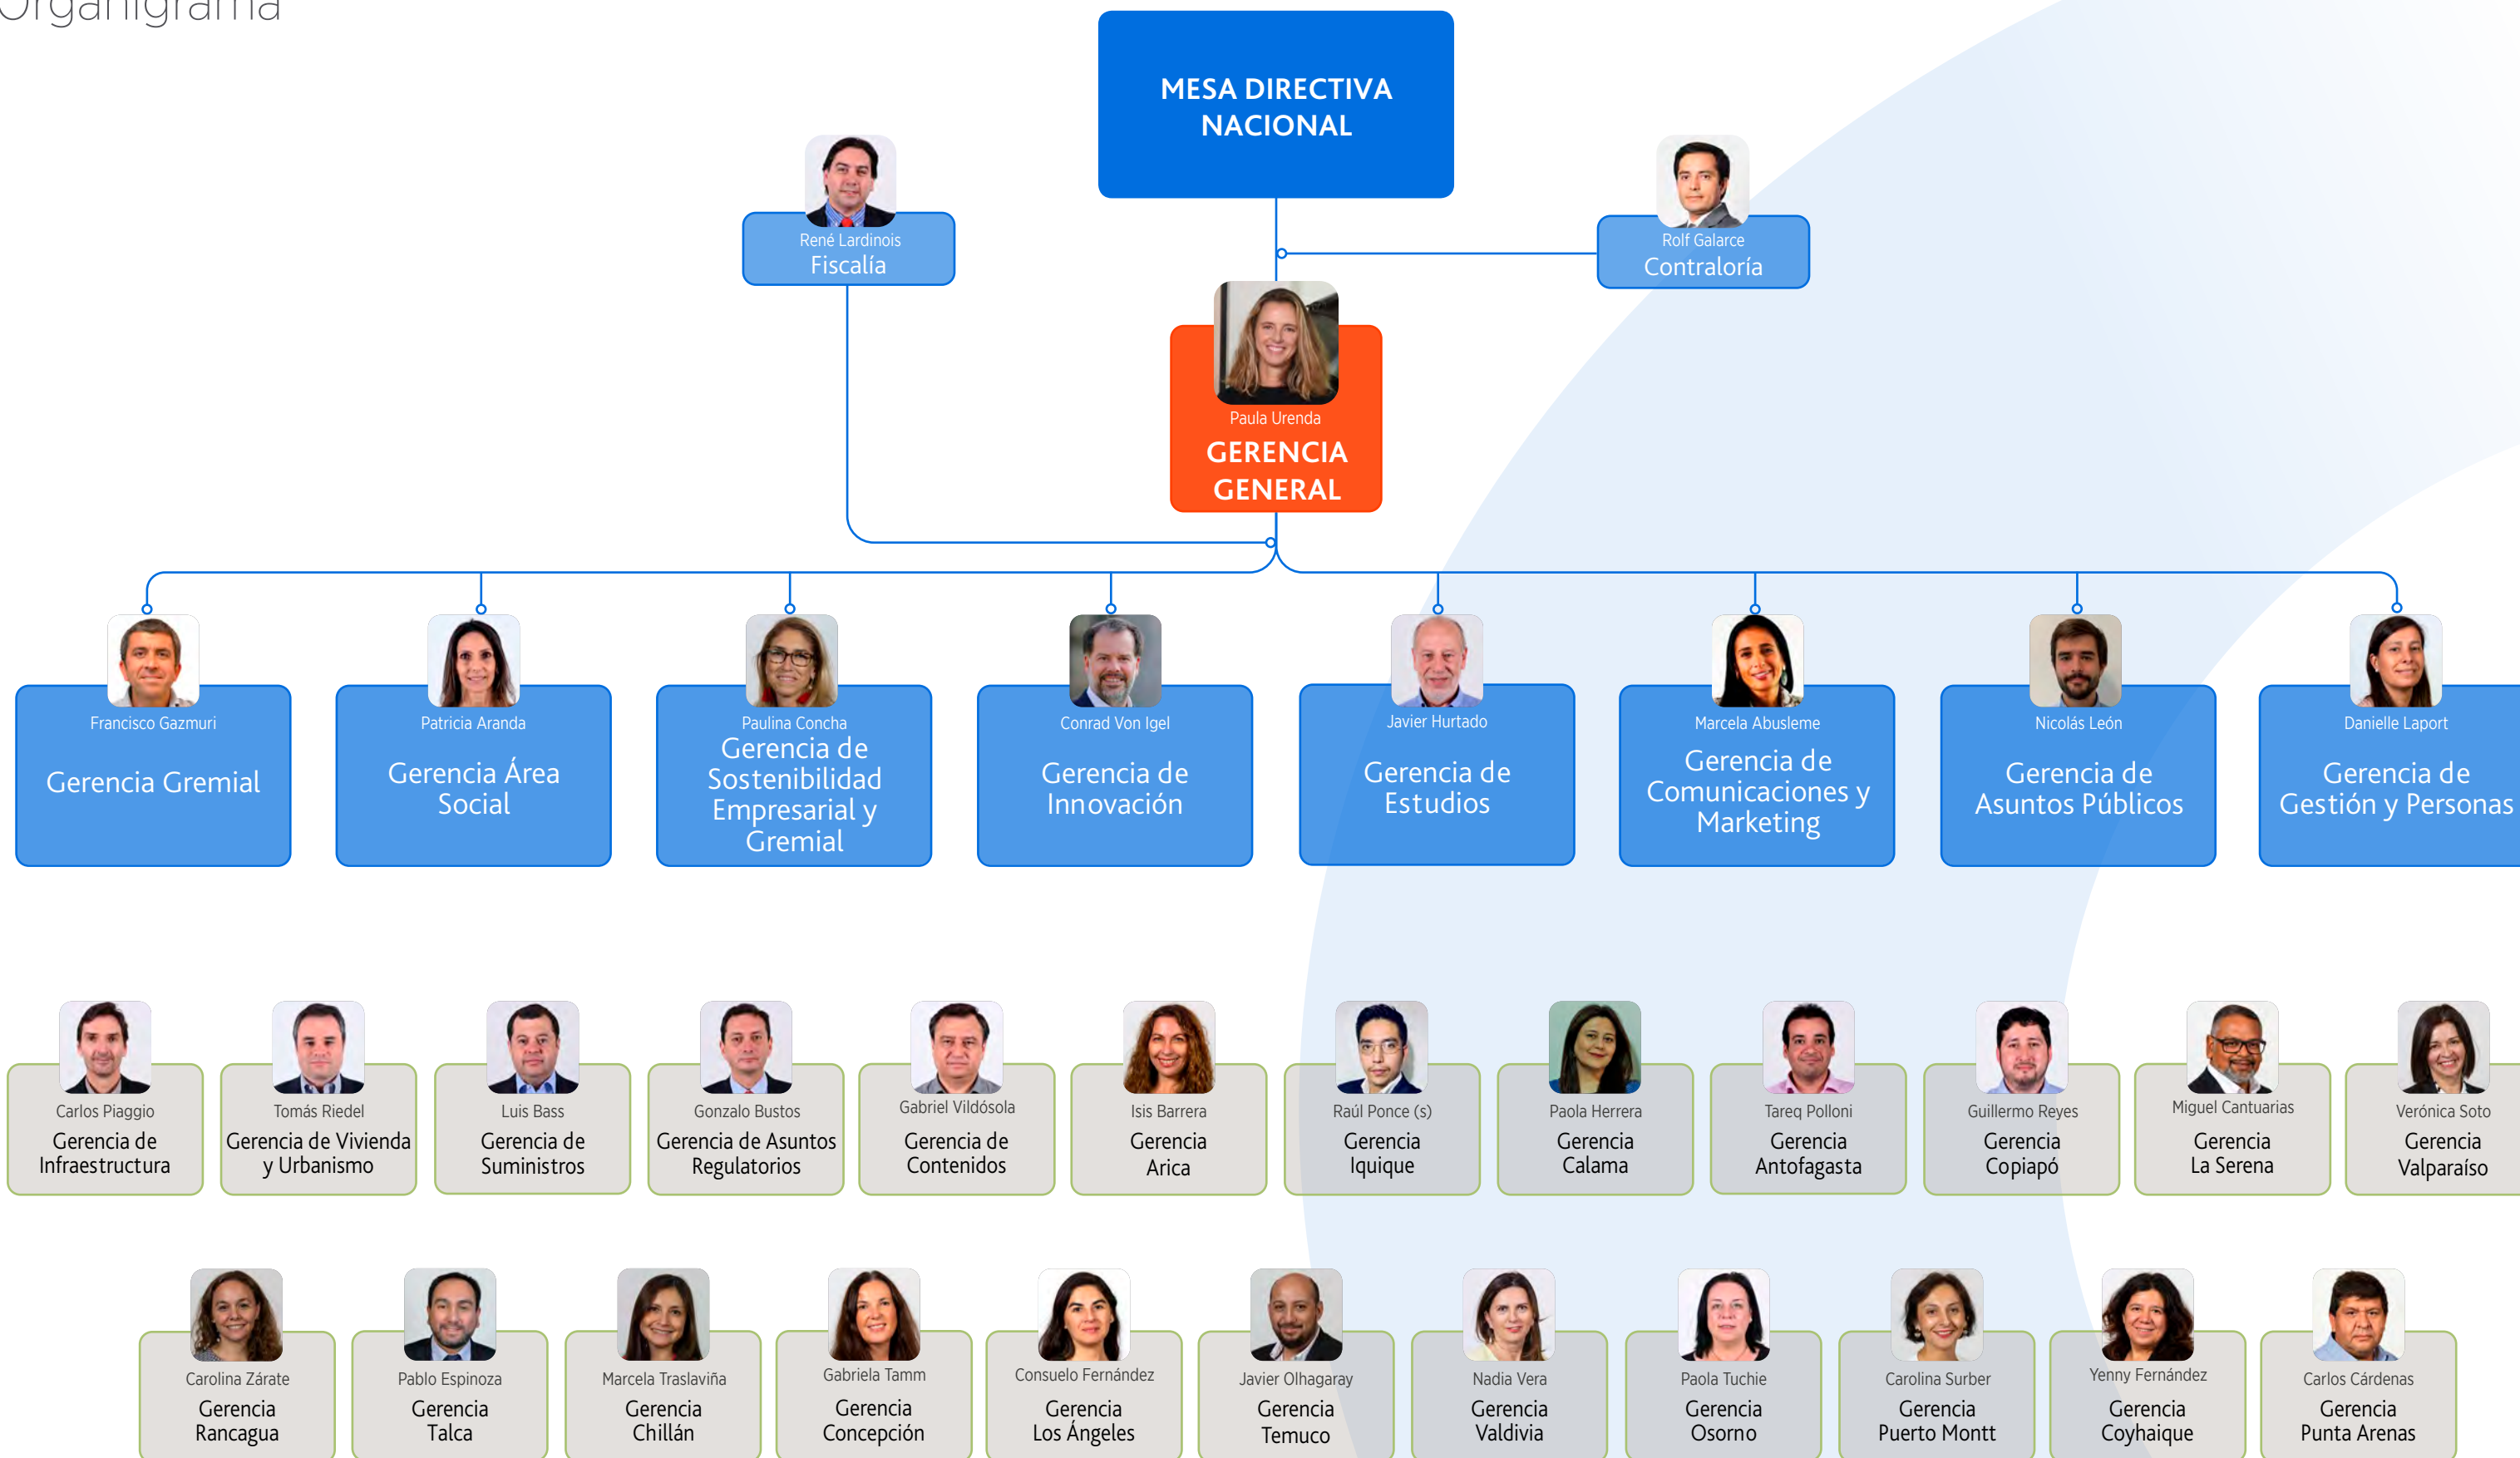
Organigrama

MESA DIRECTIVA NACIONAL

René Lardinois
Fiscalía

Rolf Galarce
Contraloría

Paula Urenda
GERENCIA GENERAL

Francisco Gazmuri
Gerencia Gremial

Patricia Aranda
Gerencia Área Social

Paulina Concha
Gerencia de Sostenibilidad Empresarial y Gremial

Conrad Von Igel
Gerencia de Innovación

Javier Hurtado
Gerencia de Estudios

Marcela Abusleme
Gerencia de Comunicaciones y Marketing

Nicolás León
Gerencia de Asuntos Públicos

Danielle Laport
Gerencia de Gestión y Personas

Carlos Piaggio
Gerencia de Infraestructura

Tomás Riedel
Gerencia de Vivienda y Urbanismo

Luis Bass
Gerencia de Suministros

Gonzalo Bustos
Gerencia de Asuntos Regulatorios

Gabriel Vildósola
Gerencia de Contenidos

Isis Barrera
Gerencia Arica

Raúl Ponce (s)
Gerencia Iquique

Paola Herrera
Gerencia Calama

Tareq Polloni
Gerencia Antofagasta

Guillermo Reyes
Gerencia Copiapó

Miguel Cantuarias
Gerencia La Serena

Verónica Soto
Gerencia Valparaíso

Carolina Zárate
Gerencia Rancagua

Pablo Espinoza
Gerencia Talca

Marcela Traslaviña
Gerencia Chillán

Gabriela Tamm
Gerencia Concepción

Consuelo Fernández
Gerencia Los Ángeles

Javier Olhagaray
Gerencia Temuco

Nadia Vera
Gerencia Valdivia

Paola Tuchie
Gerencia Osorno

Carolina Surber
Gerencia Puerto Montt

Yenny Fernández
Gerencia Coyhaique

Carlos Cárdenas
Gerencia Punta Arenas